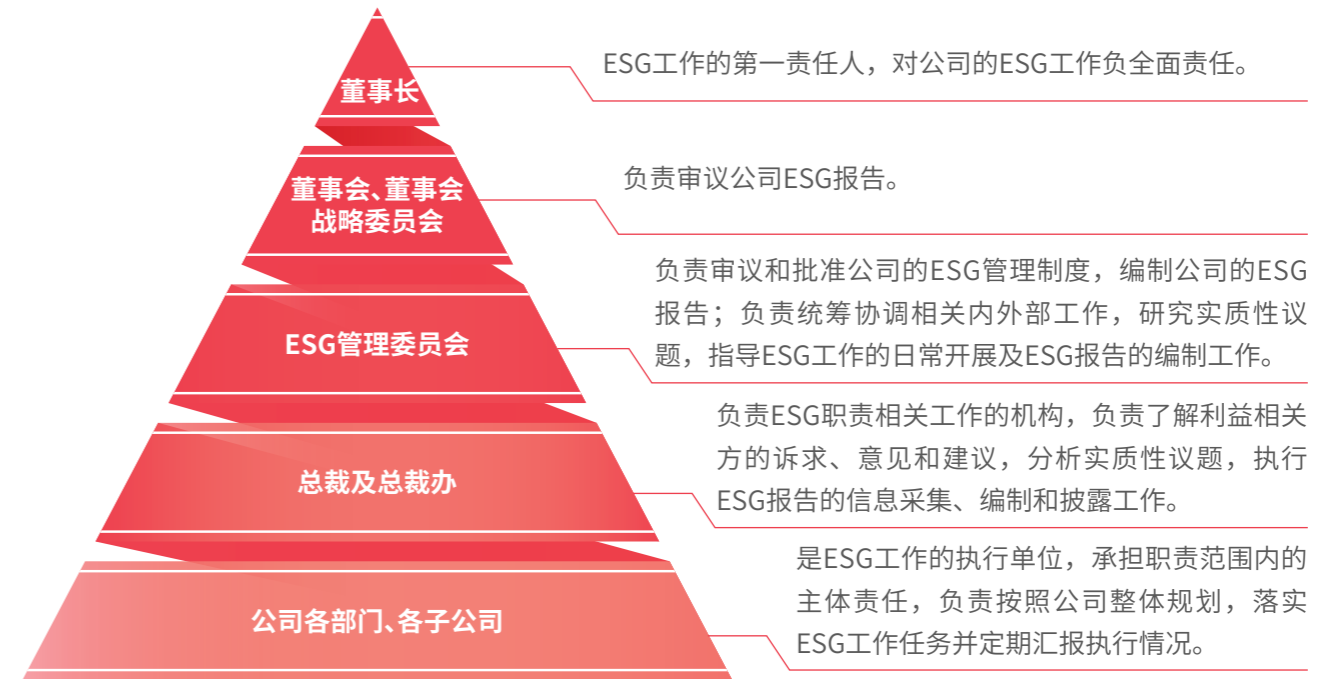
董事长

ESG工作的第一责任人，对公司的ESG工作负全面责任。

董事会、董事会战略委员会

负责审议公司ESG报告。

ESG管理委员会

负责审议和批准公司的ESG管理制度，编制公司的ESG报告；负责统筹协调相关内外部工作，研究实质性议题，指导ESG工作的日常开展及ESG报告的编制工作。

总裁及总裁办

负责ESG职责相关工作的机构，负责了解利益相关方的诉求、意见和建议，分析实质性议题，执行ESG报告的信息采集、编制和披露工作。

公司各部门、各子公司

是ESG工作的执行单位，承担职责范围内的主体责任，负责按照公司整体规划，落实ESG工作任务并定期汇报执行情况。